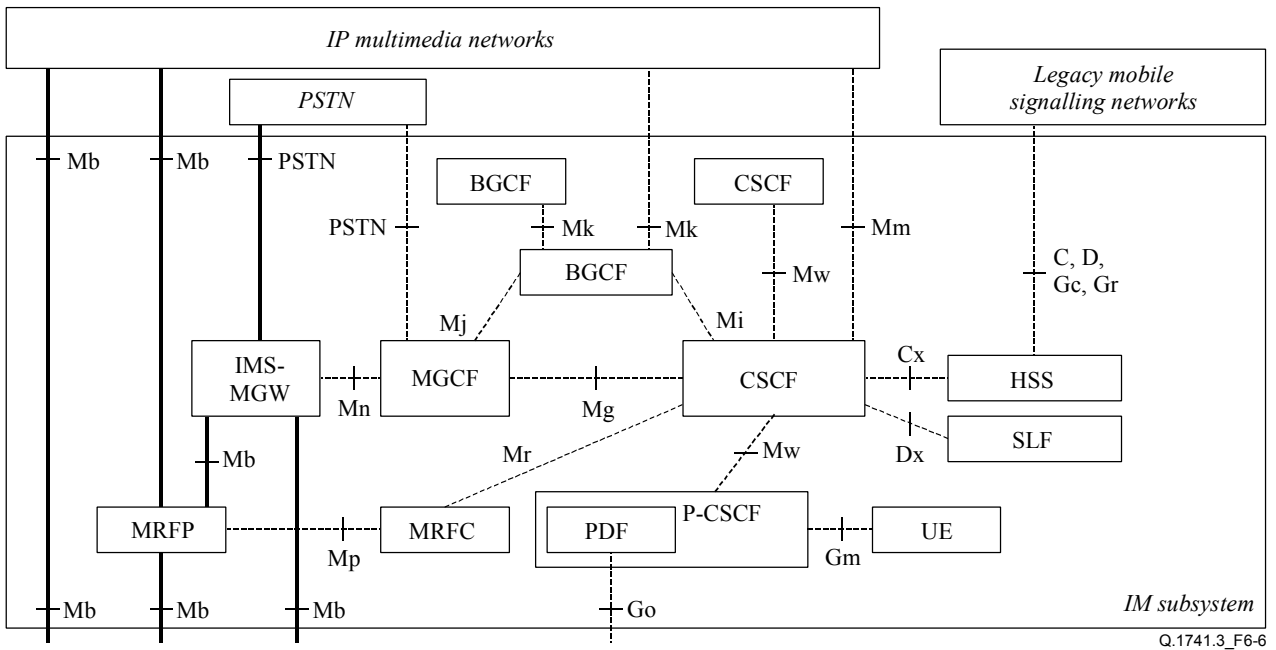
IP multimedia networks

Legacy mobile signalling networks

PSTN

Mb
Mb
PSTN

BGCF

CSCF

PSTN
Mk
Mk
Mm

C, D, Gc, Gr

BGCF

Mw

Mj
Mi

IMS-MGW

MGCF

CSCF

Cx

HSS

Mn
Mg

SLF

Dx

Mb

Mr

Mw

MRFP

MRFC

P-CSCF

PDF

UE

Mp

Gm

Mb
Mb
Mb
Go

IM subsystem

Q.1741.3_F6-6